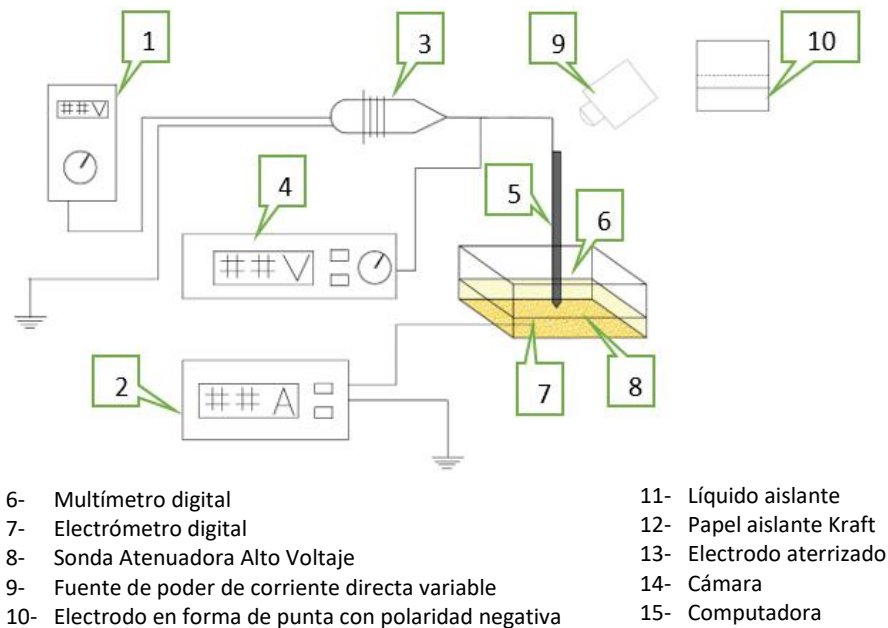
1

3

9

10

##V

4

5

6

##V

2

##A

7

8

6- Multímetro digital
7- Electrómetro digital
8- Sonda Atenuadora Alto Voltaje
9- Fuente de poder de corriente directa variable
10- Electrodo en forma de punta con polaridad negativa

11- Líquido aislante
12- Papel aislante Kraft
13- Electrodo aterrizado
14- Cámara
15- Computadora